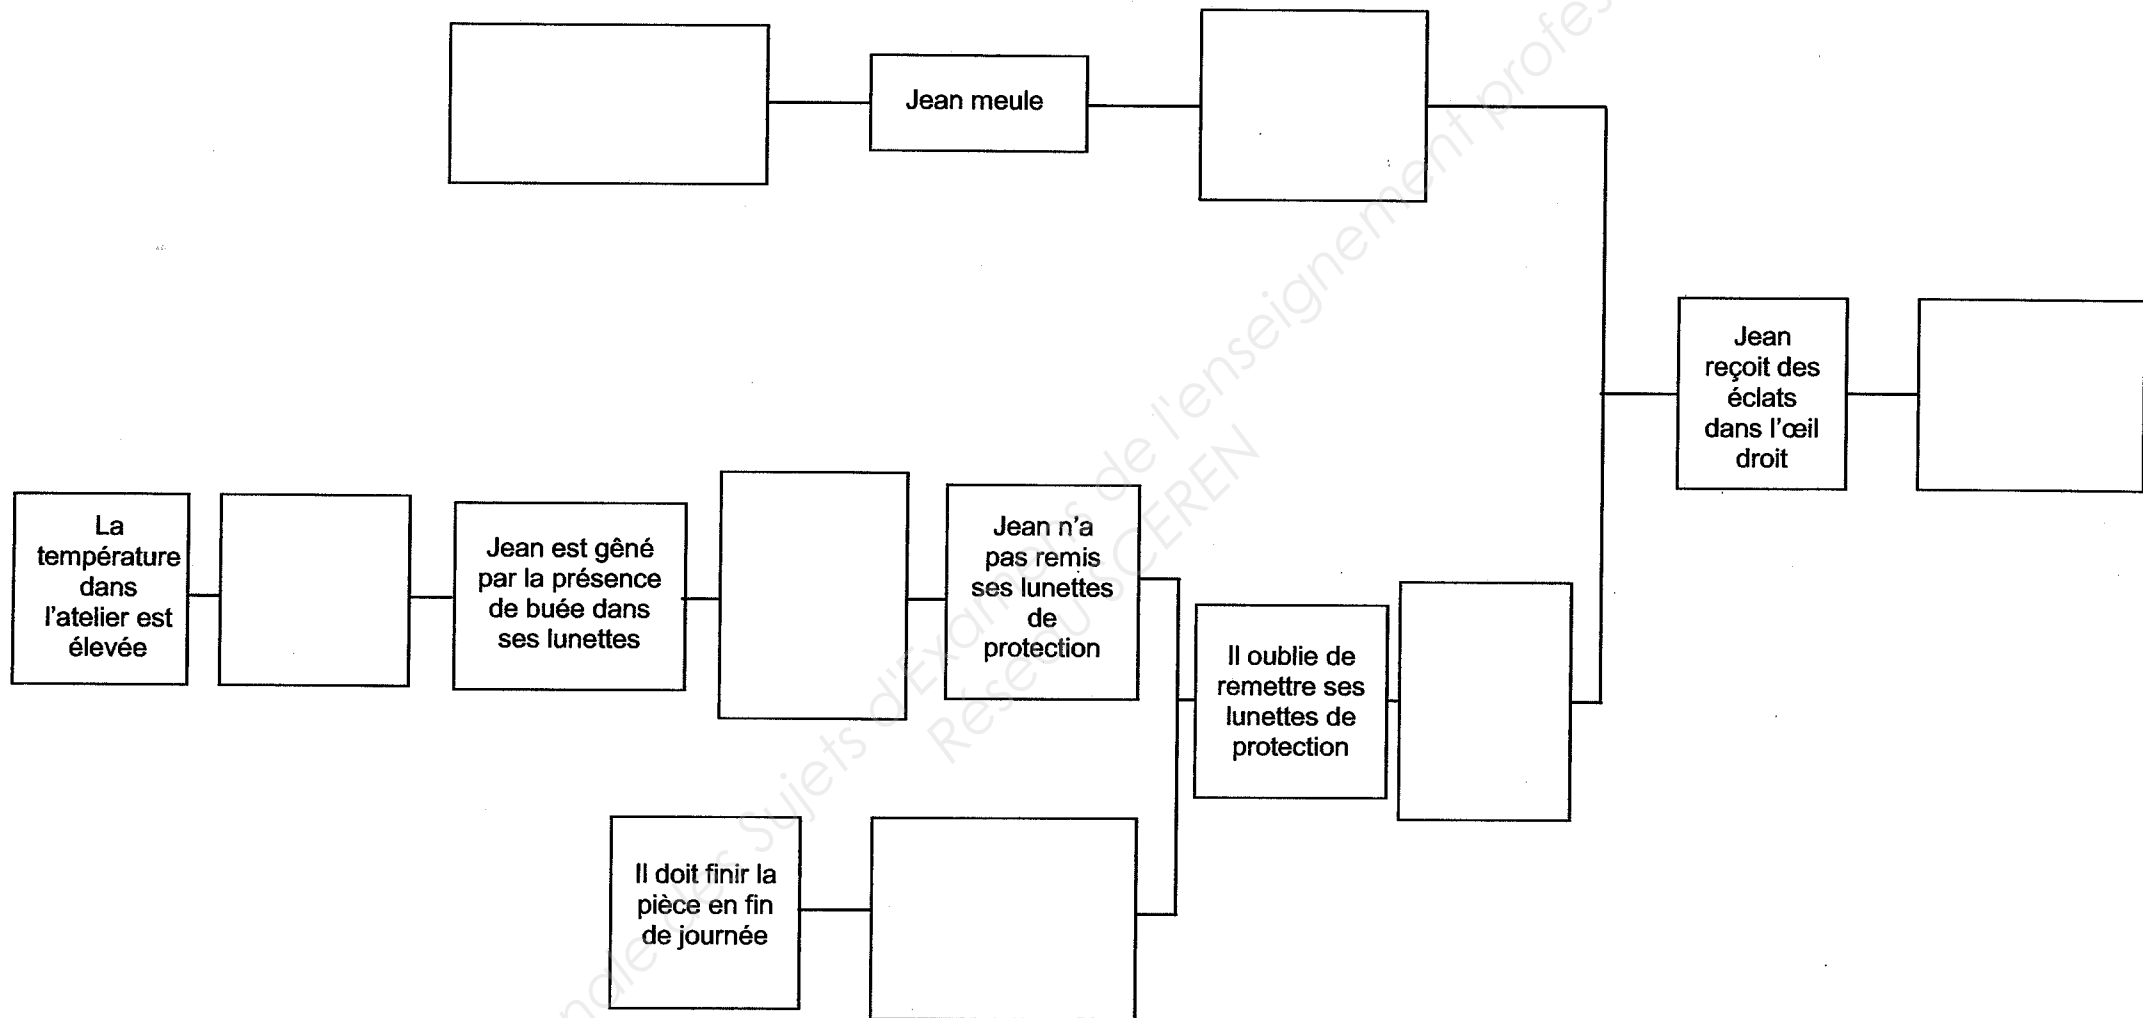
Jean meule

Jean reçoit des éclats dans l'œil droit

La température dans l'atelier est élevée

Jean est gêné par la présence de buée dans ses lunettes

Jean n'a pas remis ses lunettes de protection

Il oublie de remettre ses lunettes de protection

Il doit finir la pièce en fin de journée

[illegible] Sujets d'Examens de l'enseignement profes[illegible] Réseau CEREN